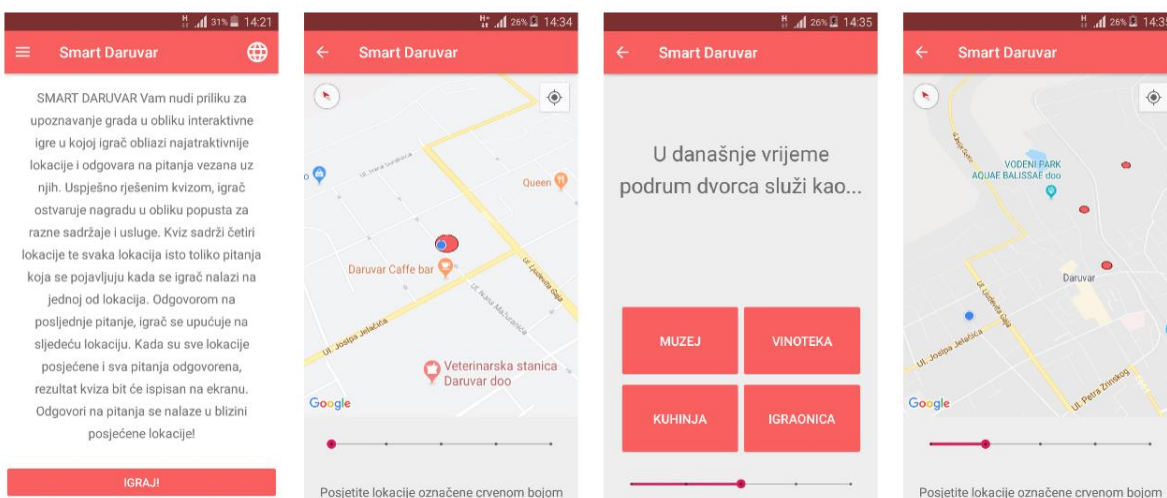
31% 14:21
Smart Daruvar

SMART DARUVAR Vam nudi priliku za upoznavanje grada u obliku interaktivne igre u kojoj igrač obilazi najatraktivnije lokacije i odgovara na pitanja vezana uz njih. Uspješno riješenim kvizom, igrač ostvaruje nagradu u obliku popusta za razne sadržaje i usluge. Kviz sadrži četiri lokacije te svaka lokacija isto toliko pitanja koja se pojavljuju kada se igrač nalazi na jednoj od lokacija. Odgovorom na posljednje pitanje, igrač se upućuje na sljedeću lokaciju. Kada su sve lokacije posjećene i sva pitanja odgovorena, rezultat kviza bit će ispisan na ekranu. Odgovori na pitanja se nalaze u blizini posjećene lokacije!

IGRAJ!

26% 14:34
Smart Daruvar
Ul. Ivana Gundulića
Queen
Daruvar Caffe bar
Ul. Ljudevita Gaja
Ul. Augusta Mažuranića
Ul. Josipa Jelačića
Veterinarska stanica Daruvar doo
Google
Posjetite lokacije označene crvenom bojom

26% 14:35
Smart Daruvar
U današnje vrijeme podrum dvorca služi kao...
MUZEJ
VINOTEKA
KUHINJA
IGRAONICA

26% 14:35
Smart Daruvar
VODENI PARK AQUAE BALISSAE doo
Daruvar
Ul. Ljudevita Gaja
Ul. Josipa Jelačića
Ul. Petra Zrinskog
Google
Posjetite lokacije označene crvenom bojom